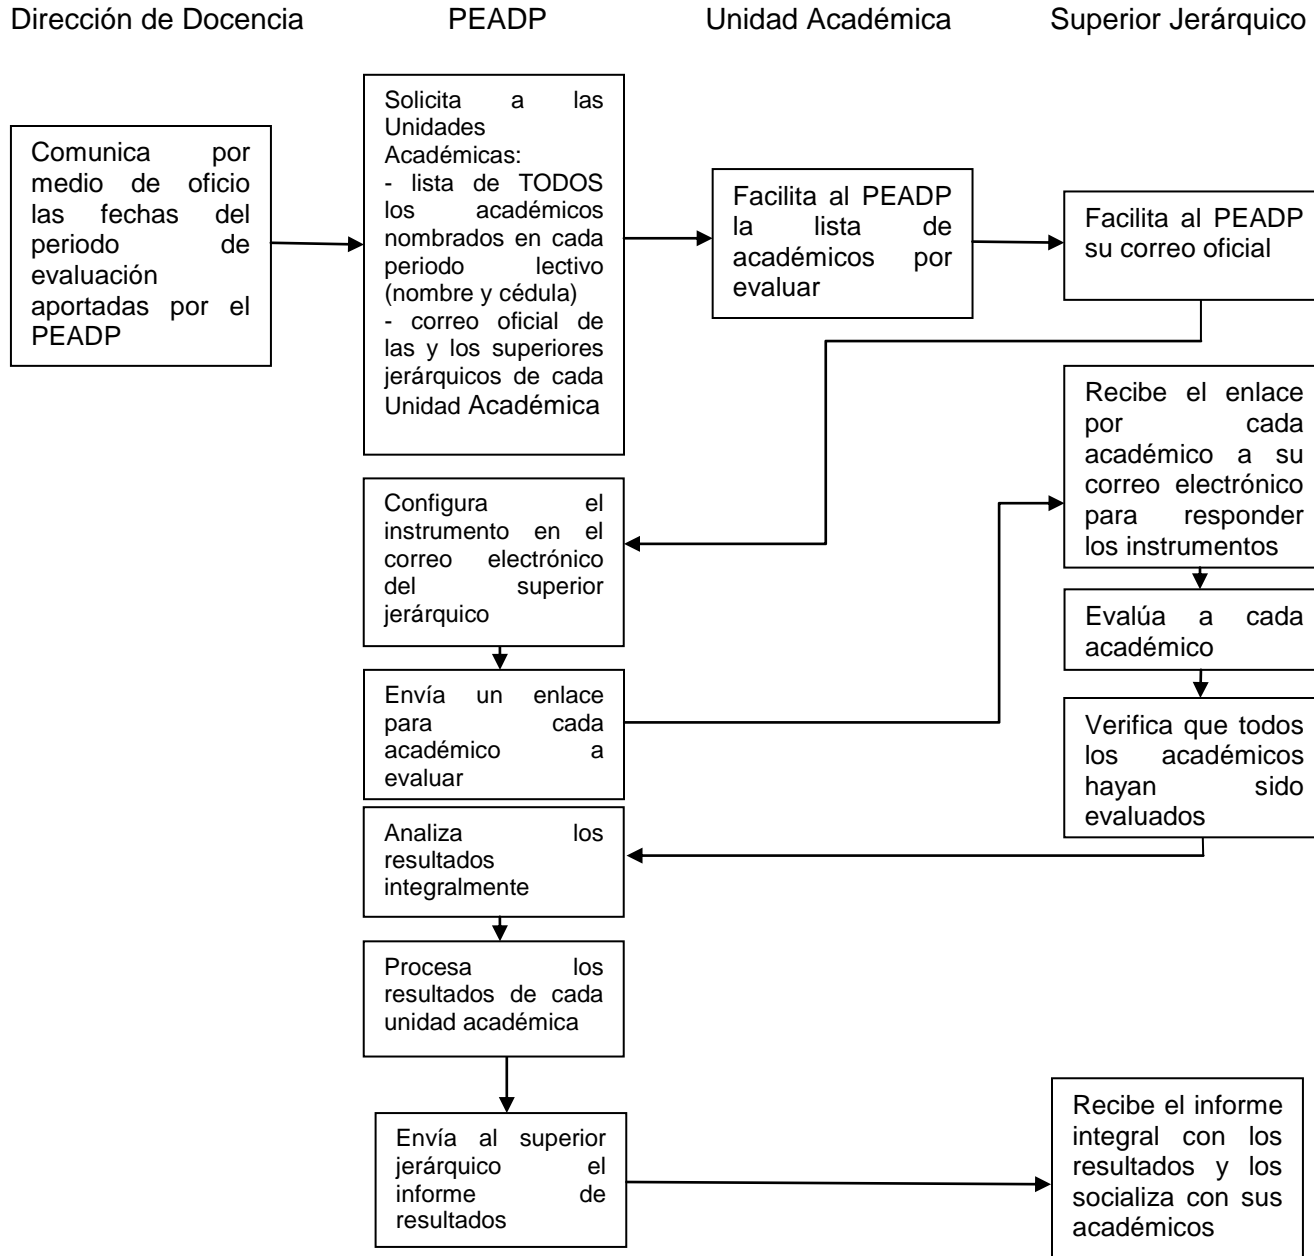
Dirección de Docencia

PEADP

Unidad Académica

Superior Jerárquico

Comunica por medio de oficio las fechas del periodo de evaluación aportadas por el PEADP

Solicita a las Unidades Académicas:
- lista de TODOS los académicos nombrados en cada periodo lectivo (nombre y cédula)
- correo oficial de las y los superiores jerárquicos de cada Unidad Académica

Facilita al PEADP la lista de académicos por evaluar

Facilita al PEADP su correo oficial

Configura el instrumento en el correo electrónico del superior jerárquico

Recibe el enlace por cada académico a su correo electrónico para responder los instrumentos

Evalúa a cada académico

Envía un enlace para cada académico a evaluar

Verifica que todos los académicos hayan sido evaluados

Analiza los resultados integralmente

Procesa los resultados de cada unidad académica

Envía al superior jerárquico el informe de resultados

Recibe el informe integral con los resultados y los socializa con sus académicos